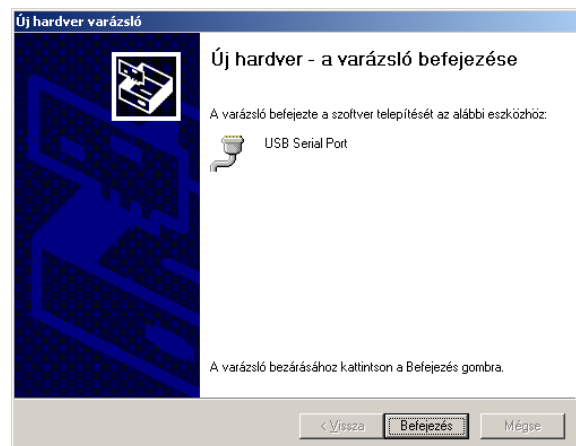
Új hardver varázsló

Új hardver - a varázsló befejezése

A varázsló befejezte a szoftver telepítését az alábbi eszközhöz:

USB Serial Port

A varázsló bezárásához kattintson a Befejezés gombra.

< Vissza | Befejezés | Mégse